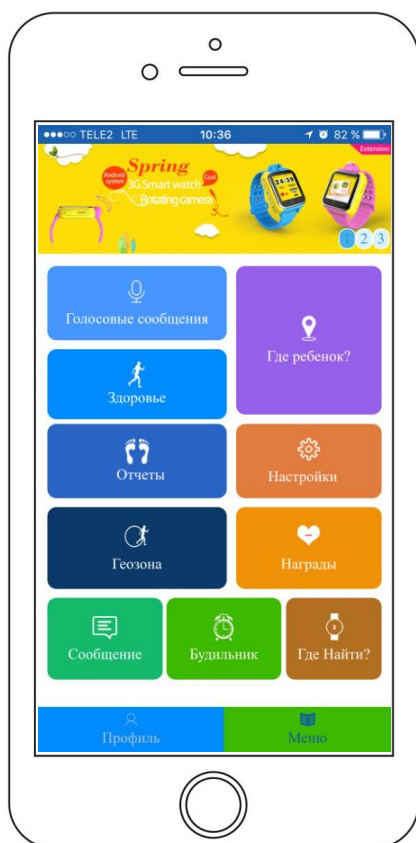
●●●○○ TELE2 LTE 10:36 82 %

Extension

Android system Spring 3G Smart watch Cool Rotating camera

1 2 3

Голосовые сообщения

Где ребенок?

Здоровье

Отчеты

Настройки

Геозона

Награды

Сообщение

Будильник

Где Найти?

Профиль

Меню